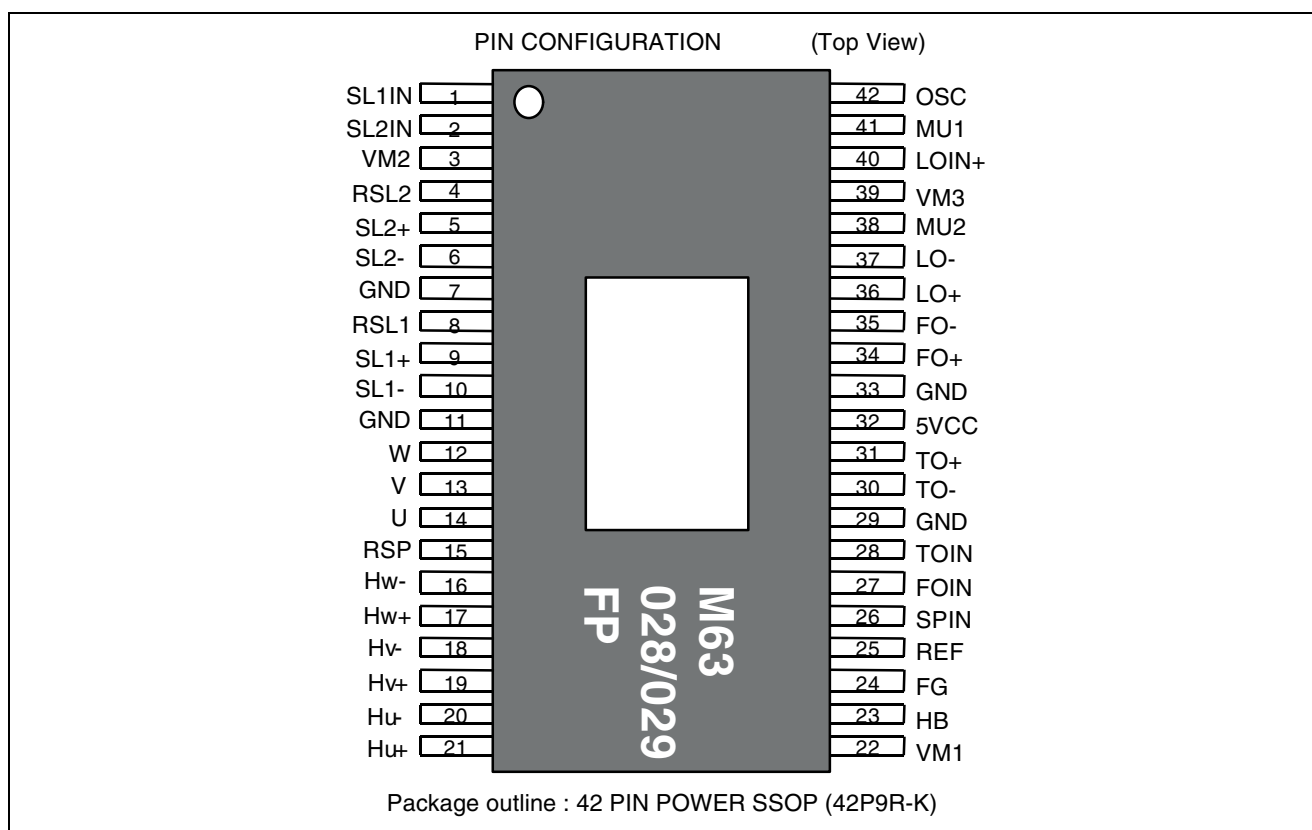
PIN CONFIGURATION (Top View)

| Pin name | Pin | Pin | Pin name |
|---|---|---|---|
| SL1IN | 1 | 42 | OSC |
| SL2IN | 2 | 41 | MU1 |
| VM2 | 3 | 40 | LOIN+ |
| RSL2 | 4 | 39 | VM3 |
| SL2+ | 5 | 38 | MU2 |
| SL2- | 6 | 37 | LO- |
| GND | 7 | 36 | LO+ |
| RSL1 | 8 | 35 | FO- |
| SL1+ | 9 | 34 | FO+ |
| SL1- | 10 | 33 | GND |
| GND | 11 | 32 | 5VCC |
| W | 12 | 31 | TO+ |
| V | 13 | 30 | TO- |
| U | 14 | 29 | GND |
| RSP | 15 | 28 | TOIN |
| Hw- | 16 | 27 | FOIN |
| Hw+ | 17 | 26 | SPIN |
| Hv- | 18 | 25 | REF |
| Hv+ | 19 | 24 | FG |
| Hu- | 20 | 23 | HB |
| Hu+ | 21 | 22 | VM1 |

M63
028/029
FP

Package outline : 42 PIN POWER SSOP (42P9R-K)